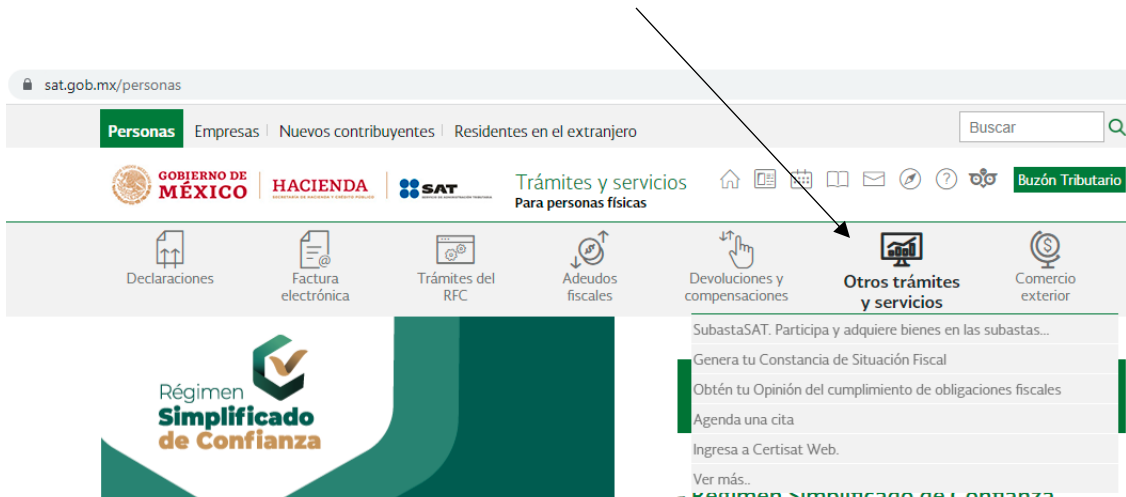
sat.gob.mx/personas

Personas Empresas | Nuevos contribuyentes | Residentes en el extranjero

Buscar

GOBIERNO DE MÉXICO | HACIENDA | SAT

Trámites y servicios
Para personas físicas

Buzón Tributario

Declaraciones

Factura electrónica

Trámites del RFC

Adeudos fiscales

Devoluciones y compensaciones

Otros trámites y servicios

Comercio exterior

SubastaSAT. Participa y adquiere bienes en las subastas...

Genera tu Constancia de Situación Fiscal

Obtén tu Opinión del cumplimiento de obligaciones fiscales

Agenda una cita

Ingresa a Certisat Web.

Ver más..

Régimen Simplificado de Confianza

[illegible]